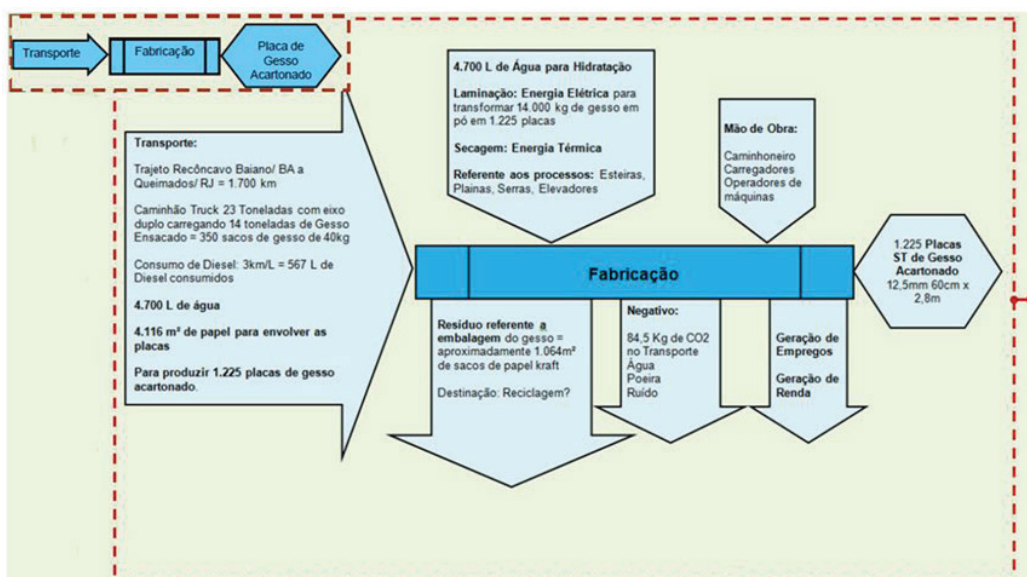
Transporte

Fabricação

Placa de Gesso Acartonado

Transporte:

Trajeto Recôncavo Baiano/ BA a Queimados/ RJ = 1.700 km

Caminhão Truck 23 Toneladas com eixo duplo carregando 14 toneladas de Gesso Ensacado = 350 sacos de gesso de 40kg

Consumo de Diesel: 3km/L = 567 L de Diesel consumidos

4.700 L de água

4.116 m² de papel para envolver as placas

Para produzir 1.225 placas de gesso acartonado.

4.700 L de Água para Hidratação

Laminação: Energia Elétrica para transformar 14.000 kg de gesso em pó em 1.225 placas

Secagem: Energia Térmica

Referente aos processos: Esteiras, Plainas, Serras, Elevadores

Mão de Obra:

Caminhoneiro
Carregadores
Operadores de máquinas

Fabricação

1.225 Placas ST de Gesso Acartonado 12,5mm 60cm x 2,8m

Resíduo referente a embalagem do gesso = aproximadamente 1.064m² de sacos de papel kraft

Destinação: Reciclagem?

Negativo:

84,5 Kg de CO2 no Transporte
Água
Poeira
Ruído

Geração de Empregos

Geração de Renda